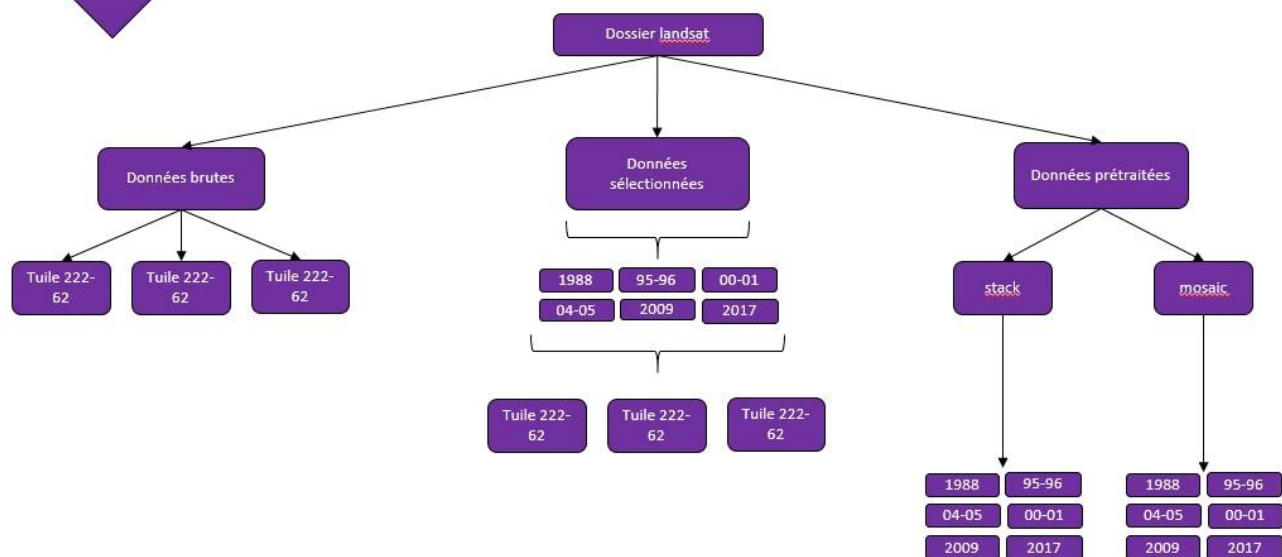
Dossier landsat

Données brutes

Tuile 222-62

Tuile 222-62

Tuile 222-62

Données sélectionnées

1988 95-96 00-01
04-05 2009 2017

Tuile 222-62

Tuile 222-62

Tuile 222-62

Données prétraitées

stack

1988 95-96
04-05 00-01
2009 2017

mosaic

1988 95-96
04-05 00-01
2009 2017